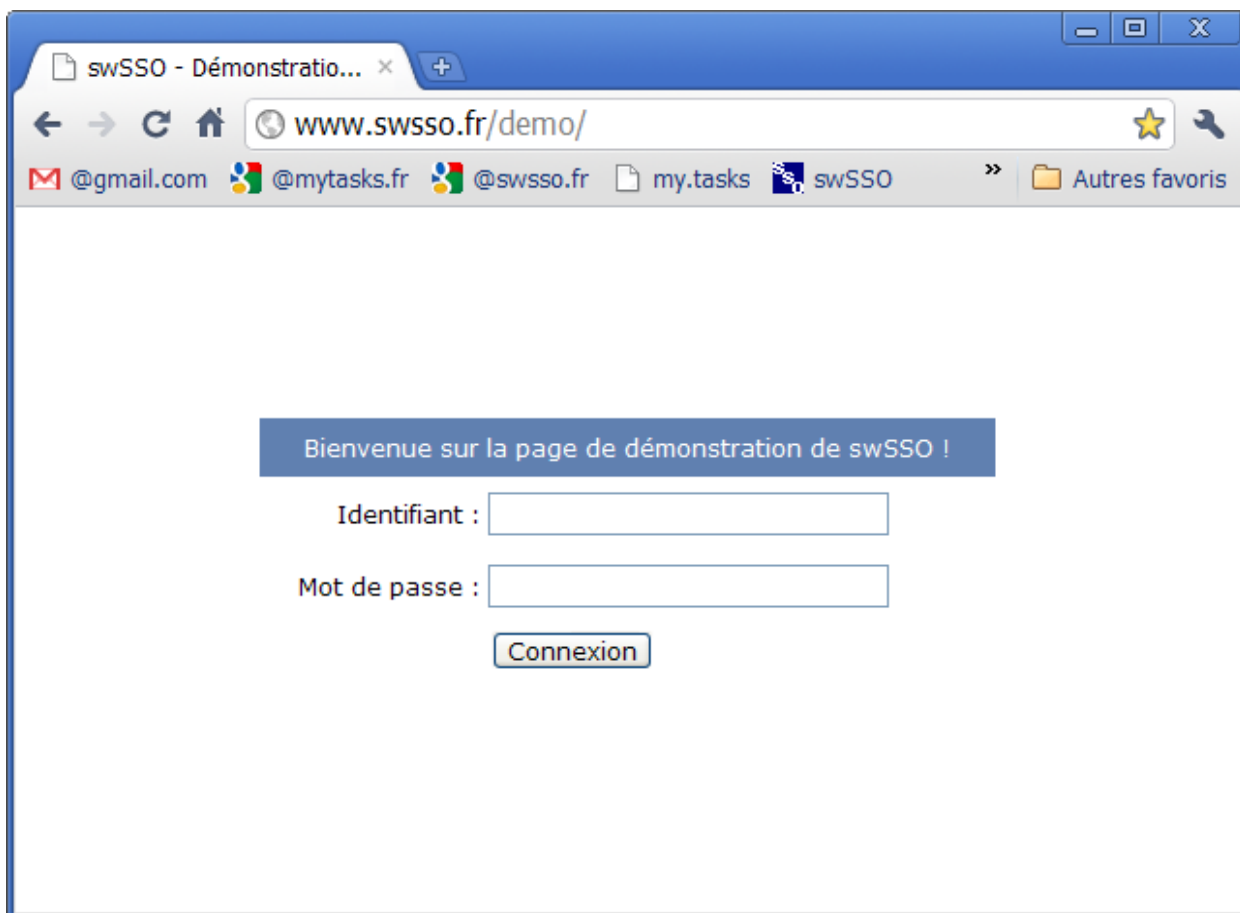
swSSO - Démonstratio... ×

www.swsso.fr/demo/

@gmail.com @mytasks.fr @swsso.fr my.tasks swSSO » Autres favoris

Bienvenue sur la page de démonstration de swSSO !

Identifiant :

Mot de passe :

Connexion